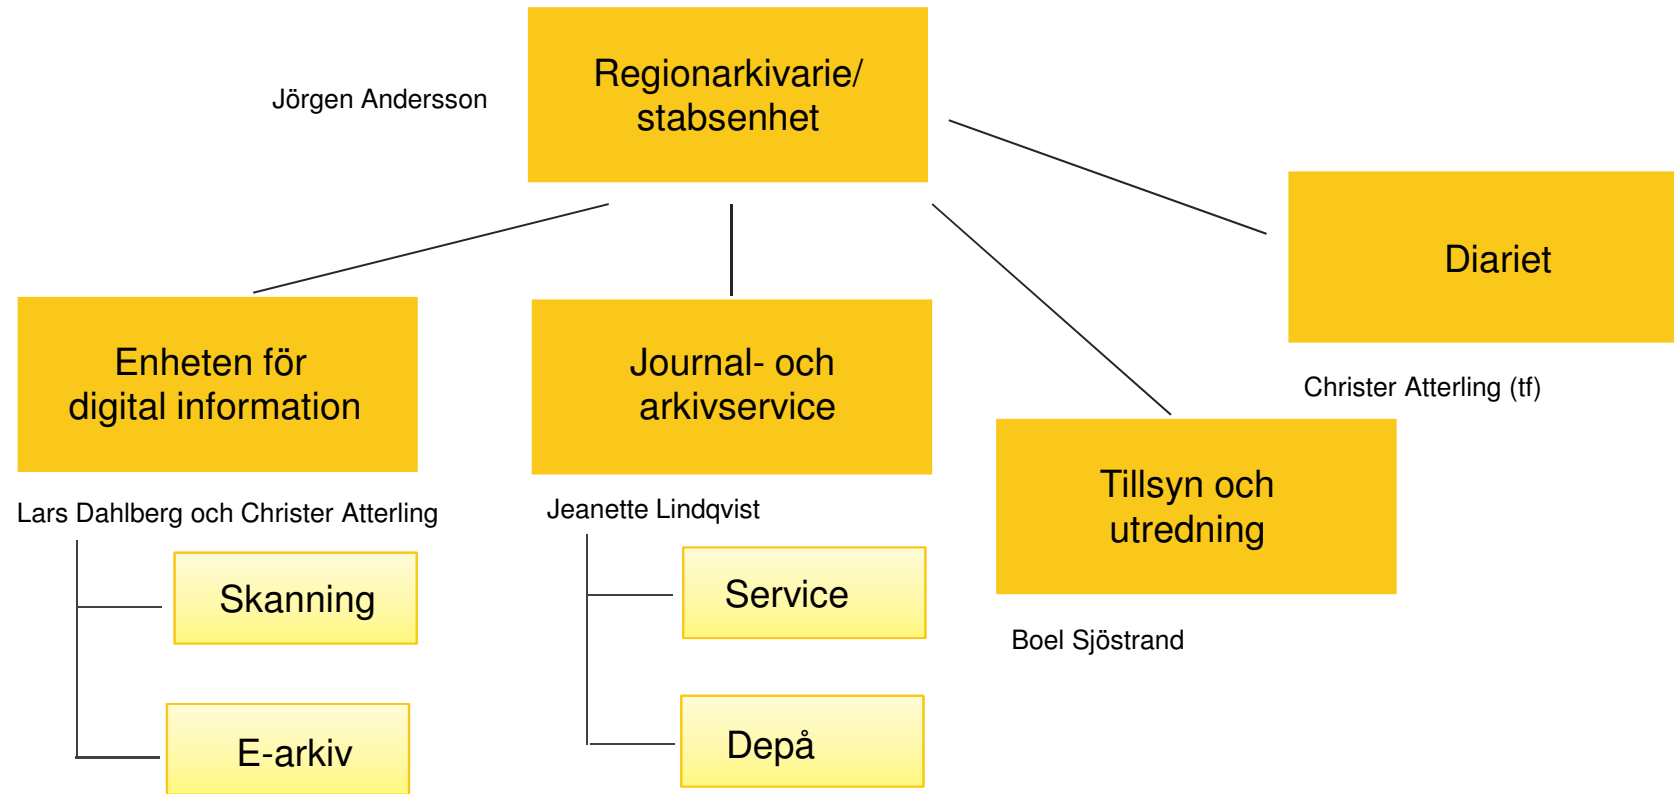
Jörgen Andersson

Regionarkivarie/ stabsenhet

Diariet

Christer Atterling (tf)

Enheten för digital information

Lars Dahlberg och Christer Atterling

Skanning

E-arkiv

Journal- och arkivservice

Jeanette Lindqvist

Service

Depå

Tillsyn och utredning

Boel Sjöstrand